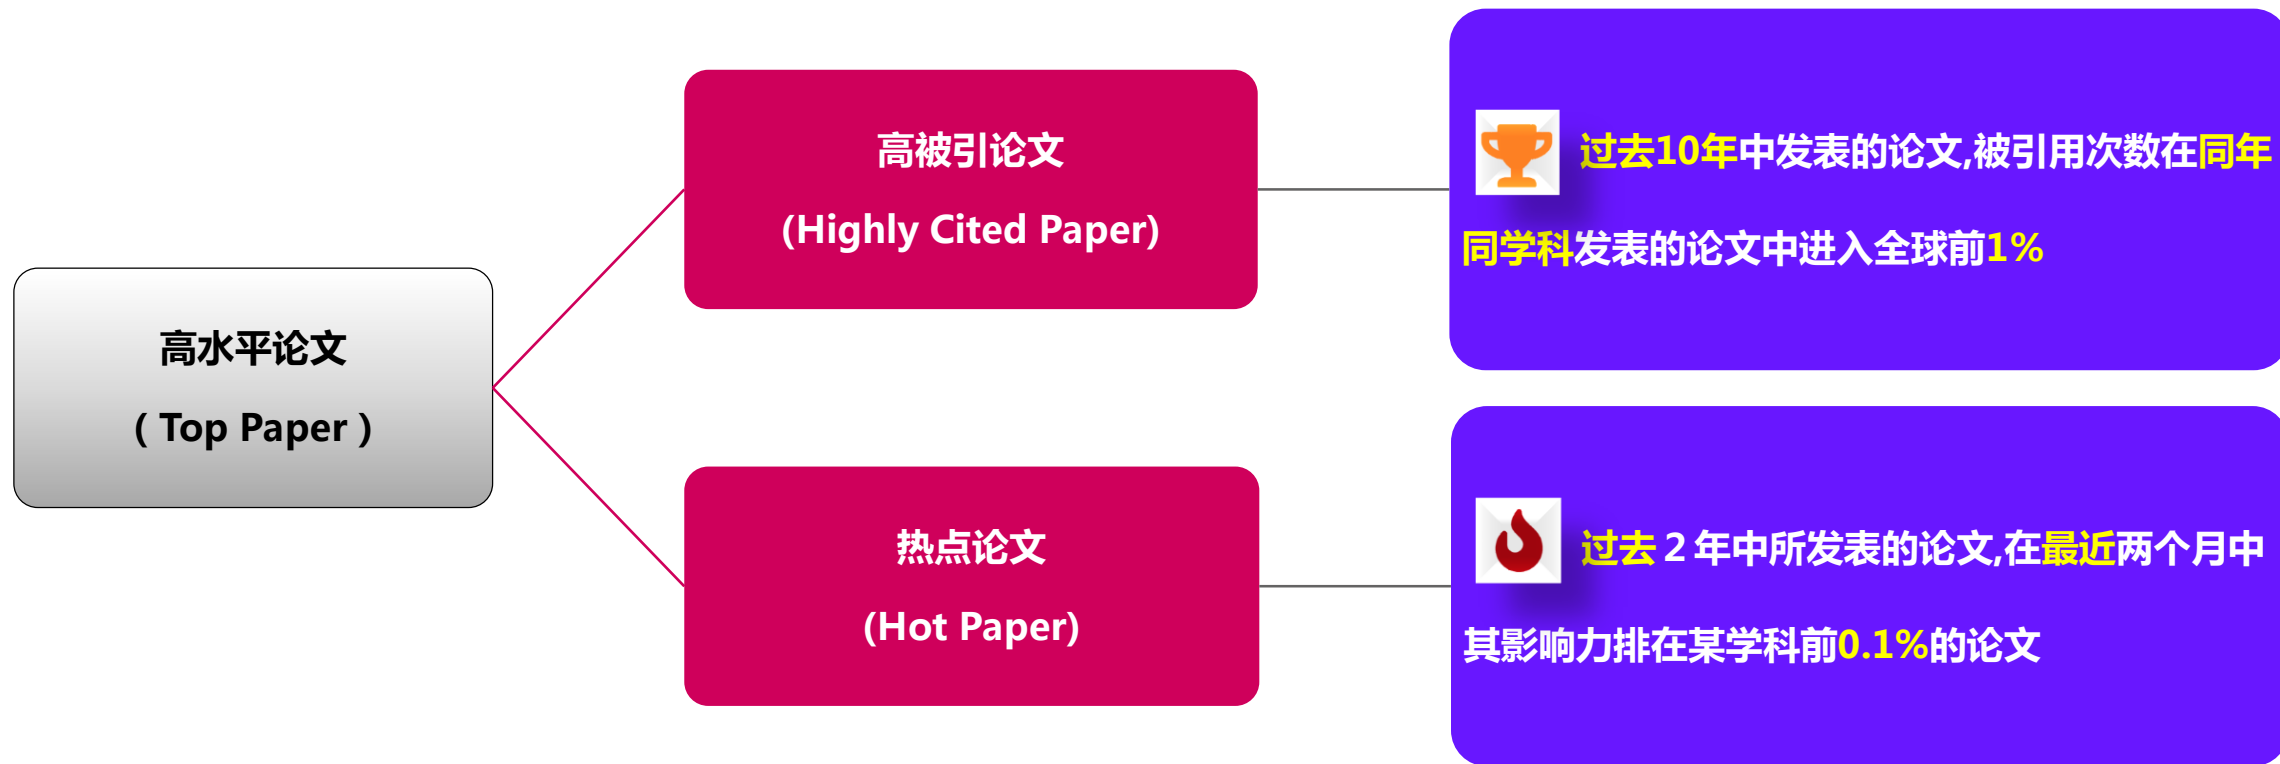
高水平论文

( Top Paper )

高被引论文

(Highly Cited Paper)

热点论文

(Hot Paper)

过去10年中发表的论文,被引用次数在同年同学科发表的论文中进入全球前1%

过去 2 年中所发表的论文,在最近两个月中其影响力排在某学科前0.1%的论文